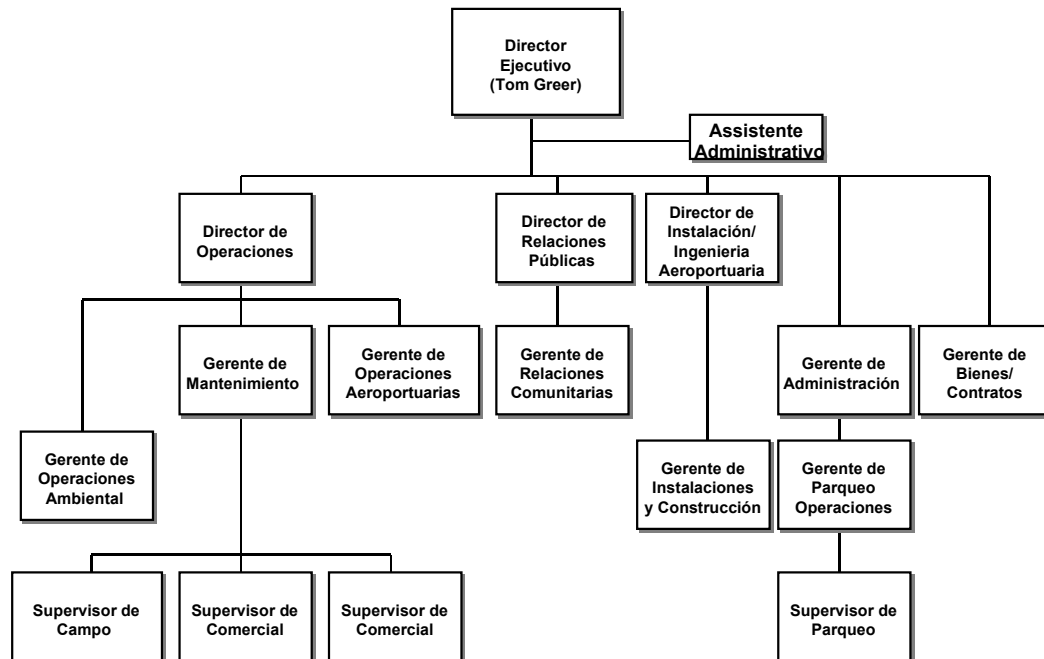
Director Ejecutivo (Tom Greer)

Assistente Administrativo

Director de Operaciones

Director de Relaciones Públicas

Director de Instalación/ Ingenieria Aeroportuaria

Gerente de Mantenimiento

Gerente de Operaciones Aeroportuarias

Gerente de Relaciones Comunitarias

Gerente de Administración

Gerente de Bienes/ Contratos

Gerente de Operaciones Ambiental

Gerente de Instalaciones y Construcción

Gerente de Parqueo Operaciones

Supervisor de Campo

Supervisor de Comercial

Supervisor de Comercial

Supervisor de Parqueo